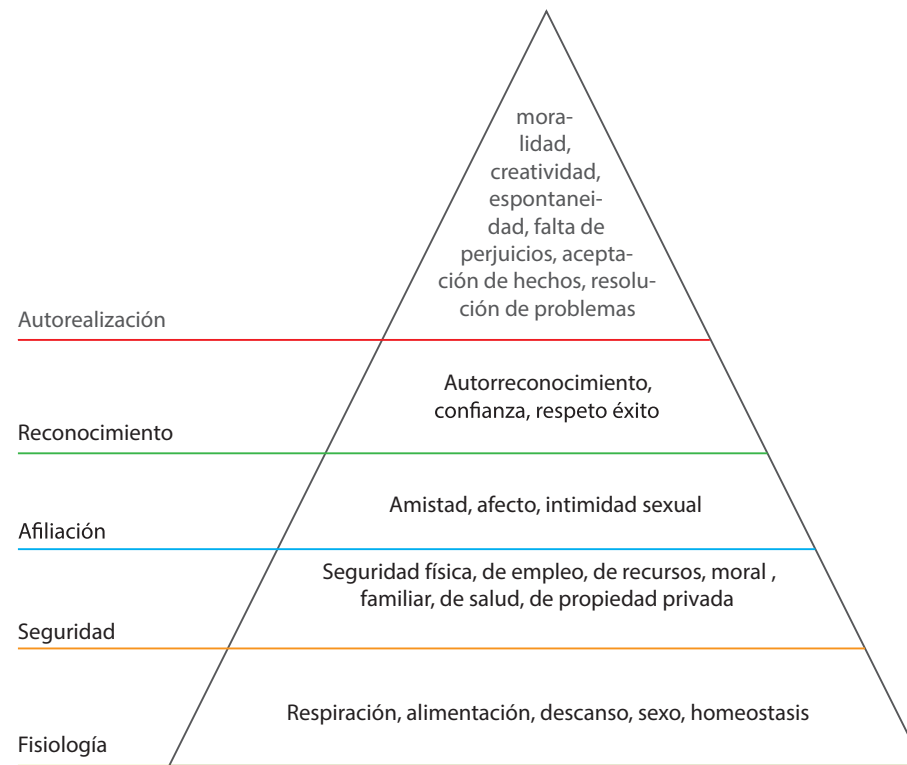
moralidad, creatividad, espontaneidad, falta de perjuicios, aceptación de hechos, resolución de problemas

Autorealización

Autorreconocimiento, confianza, respeto éxito

Reconocimiento

Amistad, afecto, intimidad sexual

Afiliación

Seguridad física, de empleo, de recursos, moral , familiar, de salud, de propiedad privada

Seguridad

Respiración, alimentación, descanso, sexo, homeostasis

Fisiología